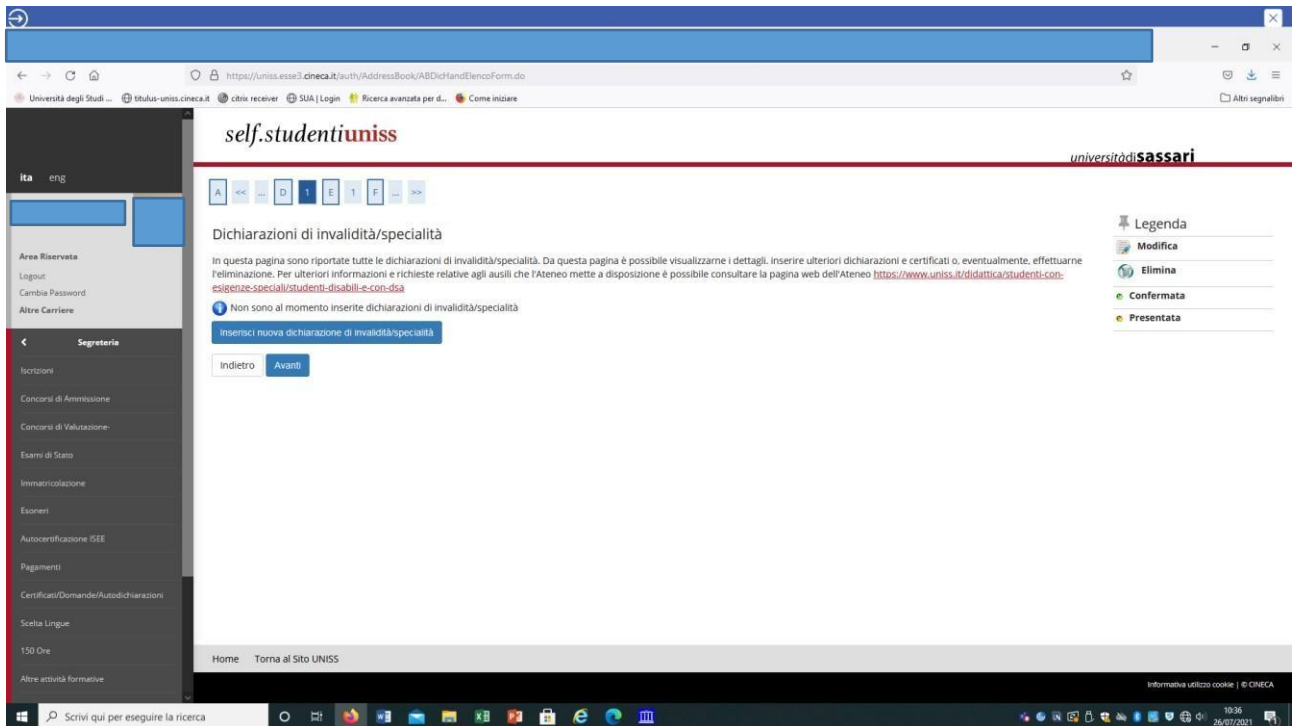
https://uniss.esse3.cineca.it/auth/AddressBook/ABDicHandElencoForm.do

Università degli Studi ... titulus-uniss.cineca.it citrix receiver SUA | Login Ricerca avanzata per d... Come iniziare

Altri segnalibri

self.studentiuniss

universitàdisassari

ita eng

Area Riservata
Logout
Cambia Password
Altre Carriere

Segreteria

Iscrizioni
Concorsi di Ammissione
Concorsi di Valutazione-
Esami di Stato
Immatricolazione
Esoneri
Autocertificazione ISEE
Pagamenti
Certificati/Domande/Autodichiarazioni
Scelta Lingue
150 Ore
Altre attività formative

A << ... D 1 E 1 F ... >>

Dichiarazioni di invalidità/specialità

In questa pagina sono riportate tutte le dichiarazioni di invalidità/specialità. Da questa pagina è possibile visualizzarne i dettagli, inserire ulteriori dichiarazioni e certificati o, eventualmente, effettuarne l'eliminazione. Per ulteriori informazioni e richieste relative agli ausili che l'Ateneo mette a disposizione è possibile consultare la pagina web dell'Ateneo https://www.uniss.it/didattica/studenti-con-esigenze-speciali/studenti-disabili-e-con-dsa

Non sono al momento inserite dichiarazioni di invalidità/specialità

Inserisci nuova dichiarazione di invalidità/specialità

Indietro Avanti

Legenda
Modifica
Elimina
Confermata
Presentata

Home Torna al Sito UNISS

Informativa utilizzo cookie | © CINECA

Scrivi qui per eseguire la ricerca

10:36
26/07/2021